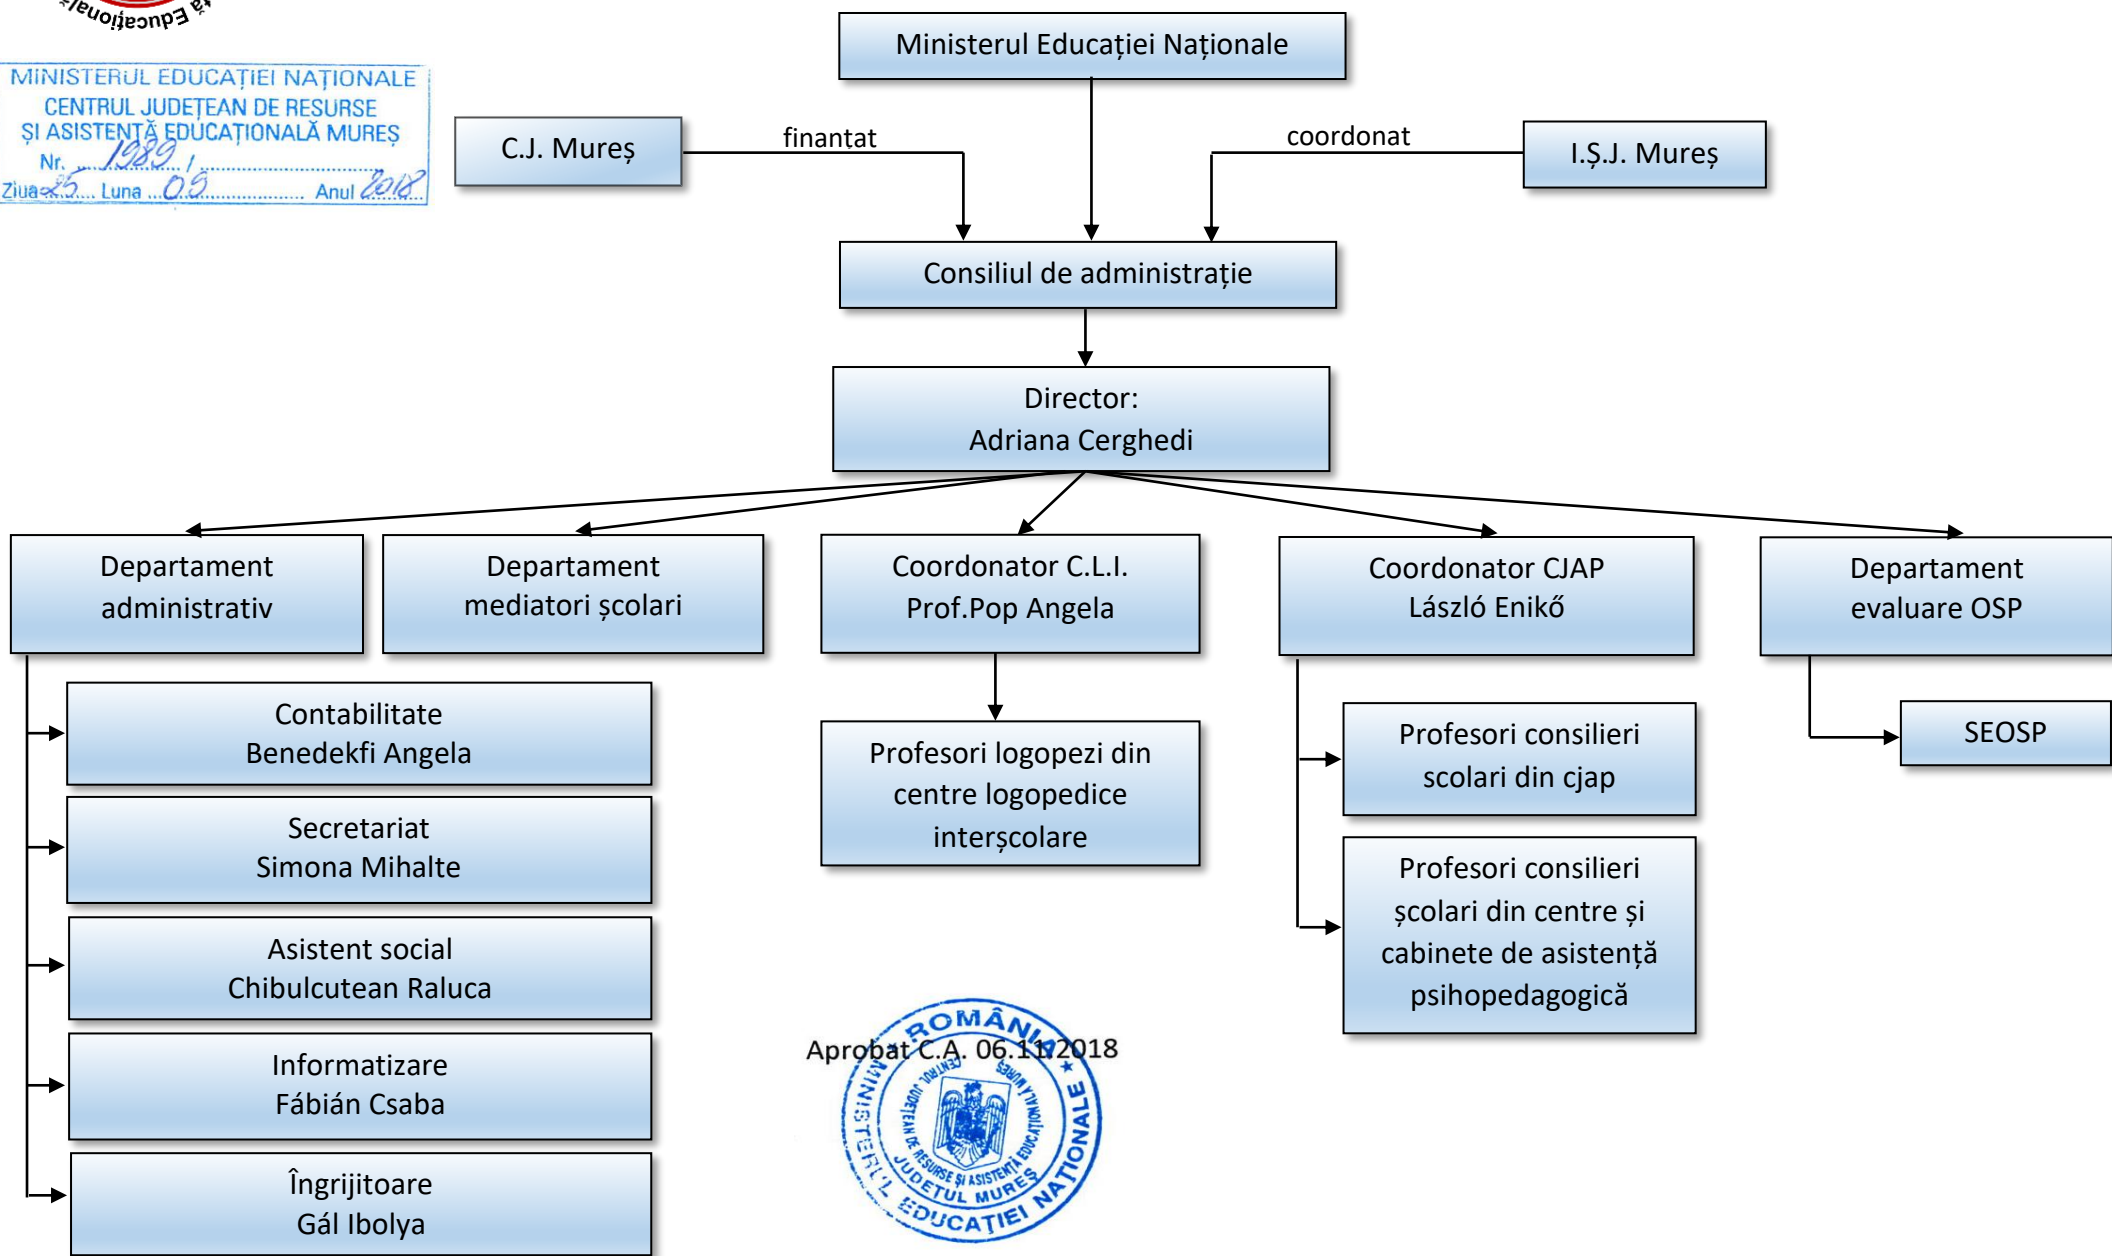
Educațional

MINISTERUL EDUCAȚIEI NAȚIONALE
CENTRUL JUDEȚEAN DE RESURSE
ȘI ASISTENȚĂ EDUCAȚIONALĂ MUREȘ
Nr. 1989 /
Ziua 25 Luna 05 Anul 2018

Ministerul Educației Naționale

C.J. Mureș

finantat

coordonat

I.Ș.J. Mureș

Consiliul de administrație

Director:
Adriana Cerghedi

Departament administrativ

Departament mediatori școlari

Coordonator C.L.I.
Prof.Pop Angela

Coordonator CJAP
László Enikő

Departament evaluare OSP

Contabilitate
Benedekfi Angela

Secretariat
Simona Mihalte

Asistent social
Chibulcutean Raluca

Informatizare
Fábián Csaba

Îngrijitoare
Gál Ibolya

Profesori logopezi din centre logopedice interșcolare

Profesori consilieri scolari din cjap

Profesori consilieri școlari din centre și cabinete de asistență psihopedagogică

SEOSP

Aprobat C.A. 06.11.2018

ROMÂNIA MINISTERUL EDUCAȚIEI NAȚIONALE CENTRUL JUDEȚEAN DE RESURSE ȘI ASISTENȚĂ EDUCAȚIONALĂ JUDEȚUL MUREȘ